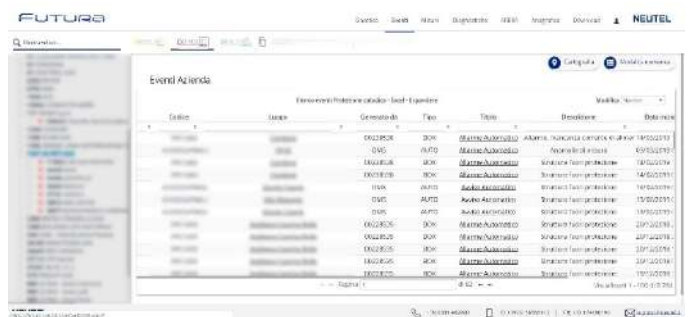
FUTURA

Gestione Eventi Misure Diagnostica Utilità Anagrafica Download NEUTEL

Q Ricerca nel...

Eventi Azienda

Cartografia Modalità manuale

Elenco eventi Protezione catodica - Excel - Espandere

Modifica: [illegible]

| Codice | Luogo | Generato da | Tipo | Titolo | Descrizione | Data inizio |
|---|---|---|---|---|---|---|
| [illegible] | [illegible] | DKG3B526 | BCM | Allarme Automatico | Allarme mancanza corrente in ali... | 18/03/2019 |
| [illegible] | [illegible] | GMS | AUTO | Allarme Automatico | Anomalia di misura | 05/03/2019 |
| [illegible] | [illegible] | DKG3B526 | BCM | Allarme Automatico | Struttura fuori protezione | 18/03/2019 |
| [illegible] | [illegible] | DKG3B526 | BCM | Allarme Automatico | Struttura fuori protezione | 14/03/2019 |
| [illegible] | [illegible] | GMS | AUTO | Avviso Automatico | Struttura fuori protezione | 14/03/2019 |
| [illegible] | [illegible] | GMS | AUTO | Avviso Automatico | Struttura fuori protezione | 15/03/2019 |
| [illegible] | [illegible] | GMS | AUTO | Avviso Automatico | Struttura fuori protezione | 13/03/2019 |
| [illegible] | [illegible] | DKG3B526 | BCM | Allarme Automatico | Struttura fuori protezione | 20/03/2019 |
| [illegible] | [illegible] | DKG3B526 | BCM | Allarme Automatico | Struttura fuori protezione | 20/03/2019 |
| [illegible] | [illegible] | DKG3B526 | BCM | Allarme Automatico | Struttura fuori protezione | 20/03/2019 |
| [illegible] | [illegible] | DKG3B526 | BCM | Allarme Automatico | Struttura fuori protezione | 20/03/2019 |
| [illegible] | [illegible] | DKG3B526 | BCM | Allarme Automatico | Struttura fuori protezione | 19/03/2019 |

Pagina 1 di 62

Visualizzati 1 - 100 di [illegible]

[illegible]